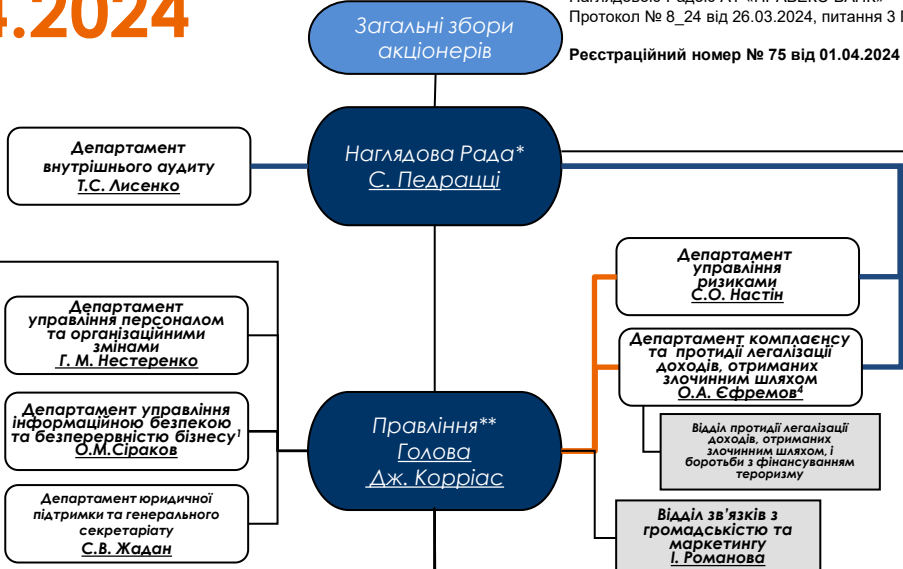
4.2024

Наглядовою Радою АТ «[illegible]»
Протокол № 8_24 від 26.03.2024, питання 3 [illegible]

Реєстраційний номер № 75 від 01.04.2024

Загальні збори акціонерів

Департамент внутрішнього аудиту
Т.С. Лисенко

Наглядова Рада*
С. Педрацці

Департамент управління ризиками
С.О. Настін

Департамент управління персоналом та організаційними змінами
Г. М. Нестеренко

Департамент комплаєнсу та протидії легалізації доходів, отриманих злочинним шляхом
О.А. Єфремов$^4$

Департамент управління інформаційною безпекою та безперервністю бізнесу$^1$
О.М.Сіраков

Правління**
Голова
Дж. Корріас

Відділ протидії легалізації доходів, отриманих злочинним шляхом, і боротьби з фінансуванням тероризму

Департамент юридичної підтримки та генерального секретаріату
С.В. Жадан

Відділ зв'язків з громадськістю та маркетингу
І. Романова